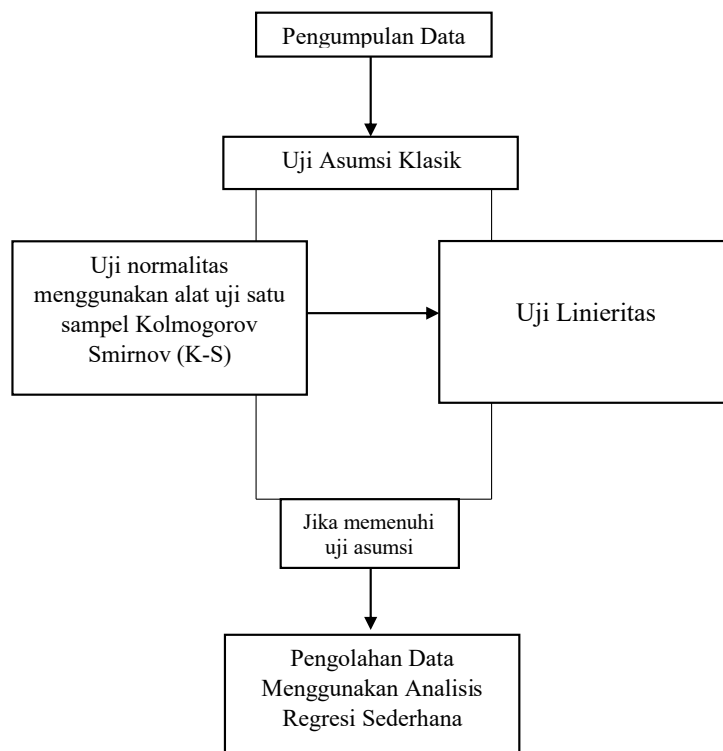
Pengumpulan Data

Uji Asumsi Klasik

Uji normalitas menggunakan alat uji satu sampel Kolmogorov Smirnov (K-S)

Uji Linieritas

Jika memenuhi uji asumsi

Pengolahan Data Menggunakan Analisis Regresi Sederhana